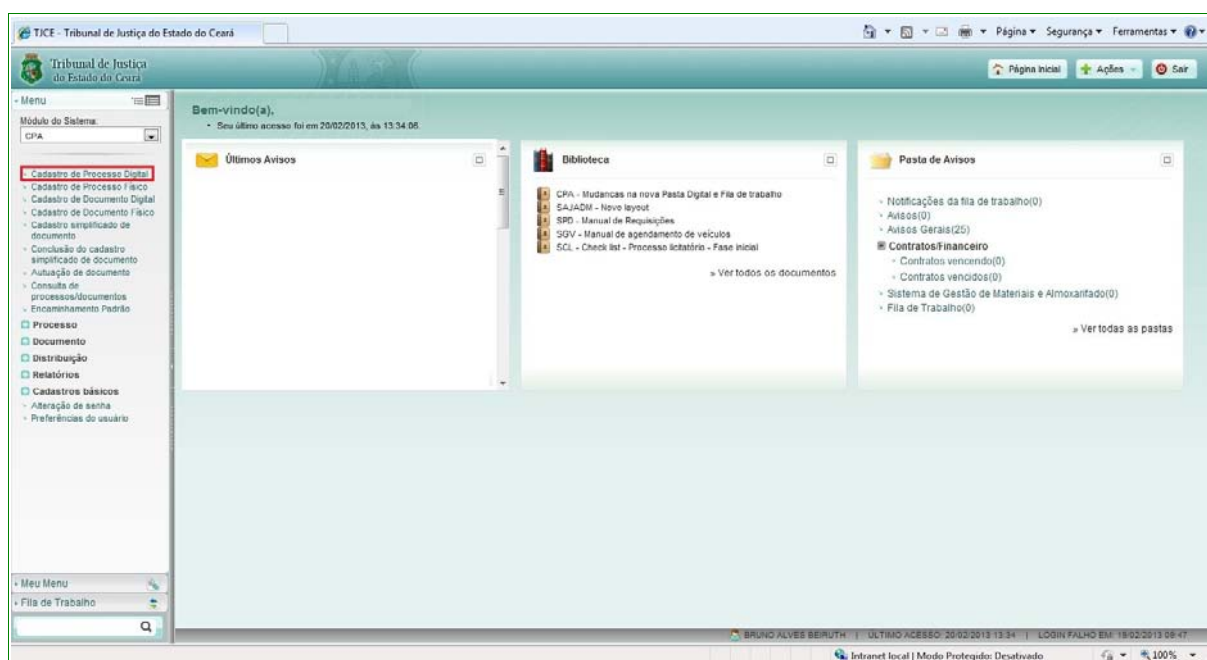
TJCE - Tribunal de Justiça do Estado do Ceará

Página ▾ Segurança ▾ Ferramentas ▾

Tribunal de Justiça do Estado do Ceará

Página inicial
Ações
Sair

Menu

Módulo do Sistema:
CPA

Cadastro de Processo Digital
Cadastro de Processo Físico
Cadastro de Documento Digital
Cadastro de Documento Físico
Cadastro simplificado de documento
Conclusão do cadastro simplificado de documento
Autuação de documento
Consulta de processos/documentos
Encaminhamento Padrão
Processo
Documento
Distribuição
Relatórios
Cadastros básicos
Alteração de senha
Preferências do usuário

Meu Menu
Fila de Trabalho

Bem-vindo(a),
Seu último acesso foi em 20/02/2013, às 13:34:06.

Últimos Avisos

Biblioteca

CPA - Mudancas na nova Pasta Digital e Fila de trabalho
SAJADM - Novo layout
SPD - Manual de Requisições
SGV - Manual de agendamento de veículos
SCL - Check list - Processo licitatório - Fase inicial

» Ver todos os documentos

Pasta de Avisos

Notificações da fila de trabalho(0)
Avisos(0)
Avisos Gerais(25)
Contratos/Financeiro
Contratos vencendo(0)
Contratos vencidos(0)
Sistema de Gestão de Materiais e Almoxarifado(0)
Fila de Trabalho(0)

» Ver todas as pastas

BRUNO ALVES BEIRUTH | ÚLTIMO ACESSO: 20/02/2013 13:34 | LOGIN FALHO EM: 19/02/2013 09:47

Intranet local | Modo Protegido: Desativado
100%